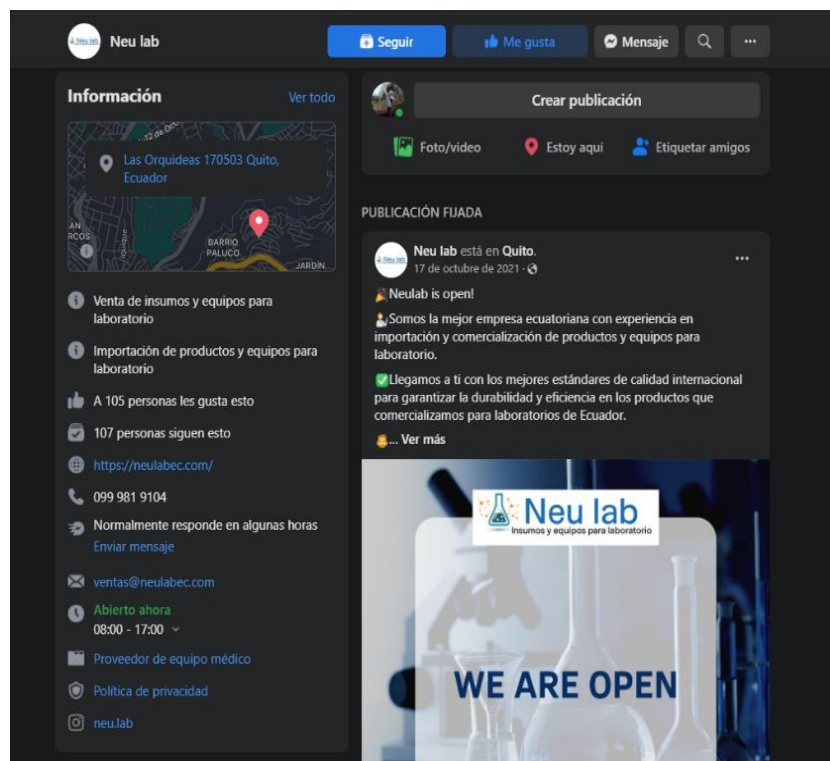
Neu lab

Seguir

Me gusta

Mensaje

...

Información

Ver todo

12 de Oct

Las Orquideas 170503 Quito, Ecuador

AN
RCOS

BARRIO
PALUCO

JARDIN

Venta de insumos y equipos para laboratorio

Importación de productos y equipos para laboratorio

A 105 personas les gusta esto

107 personas siguen esto

https://neulabec.com/

099 981 9104

Normalmente responde en algunas horas
Enviar mensaje

ventas@neulabec.com

Abierto ahora
08:00 - 17:00

Proveedor de equipo médico

Política de privacidad

neu.lab

Crear publicación

Foto/video

Estoy aquí

Etiquetar amigos

PUBLICACIÓN FIJADA

Neu lab está en Quito.
17 de octubre de 2021 ·

...

Neulab is open!

Somos la mejor empresa ecuatoriana con experiencia en importación y comercialización de productos y equipos para laboratorio.

Llegamos a ti con los mejores estándares de calidad internacional para garantizar la durabilidad y eficiencia en los productos que comercializamos para laboratorios de Ecuador.

... Ver más

Neu lab
Insumos y equipos para laboratorio

WE ARE OPEN